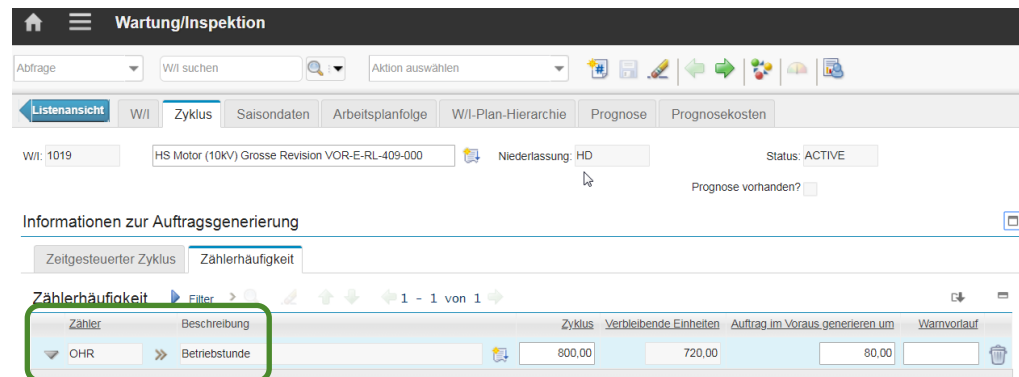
Wartung/Inspektion

Abfrage
W/I suchen
Aktion auswählen

Listenansicht
W/I
Zyklus
Saisondaten
Arbeitsplanfolge
W/I-Plan-Hierarchie
Prognose
Prognosekosten

W/I: 1019
HS Motor (10kV) Grosse Revision VOR-E-RL-409-000
Niederlassung: HD
Status: ACTIVE
Prognose vorhanden?

Informationen zur Auftragsgenerierung

Zeitgesteuerter Zyklus
Zählerhäufigkeit

Zählerhäufigkeit
Filter
1 - 1 von 1

| Zähler | Beschreibung | Zyklus | Verbleibende Einheiten | Auftrag im Voraus generieren um | Warnvorlauf |
|---|---|---|---|---|---|
| OHR | Betriebstunde | 800,00 | 720,00 | 80,00 | |